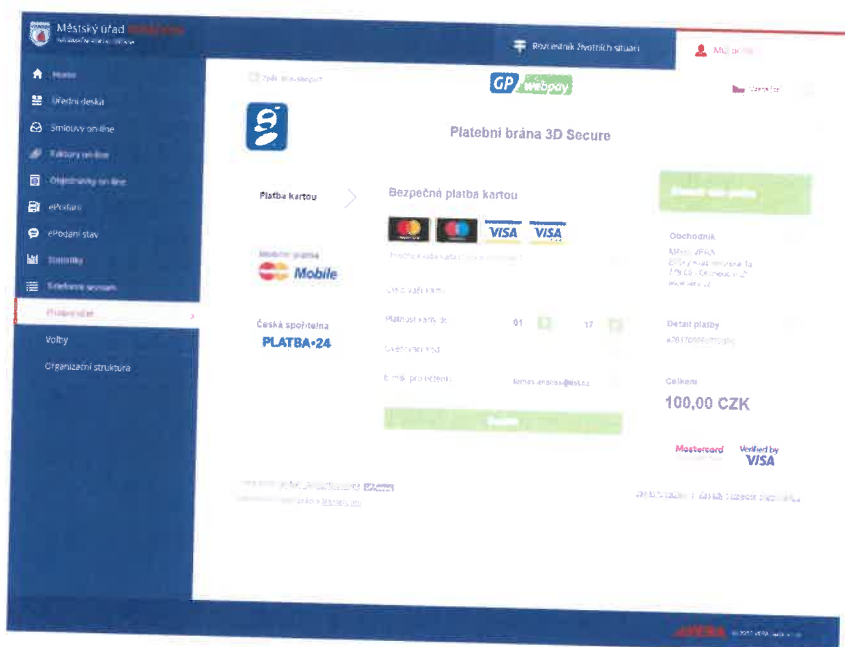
Městský úřad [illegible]

Rozcestník životních situací

Můj účet

Home
Úřední deska
Smlouvy on-line
Faktury on-line
Objednávky on-line
ePodání
ePodání stav
Statistiky
Telefonní seznam
Platební účet
Volby
Organizační struktura

Zpět do obchodu

GP webpay

Platební brána 3D Secure

Platba kartou

Bezpečná platba kartou

VISA VISA

Číslo vaší karty

Platnost karty do 01 17

Ověřovací kód

E-mail pro potvrzení

Zaplatit

Mobilní platba Mobile

Česká spořitelna PLATBA•24

Obchodník

Detail platby

Celkem

100,00 CZK

Mastercard Verified by VISA